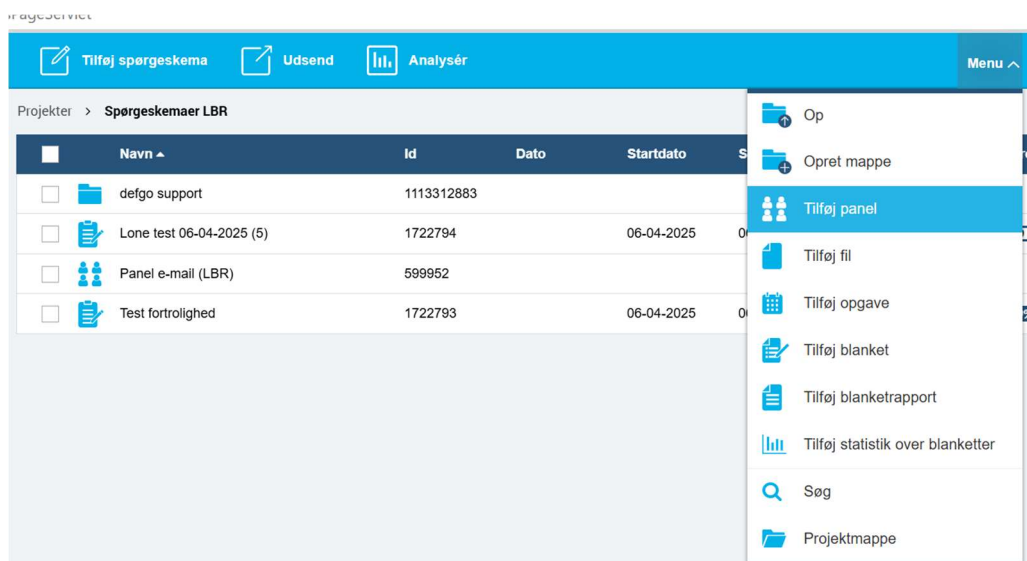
Tilføj spørgeskema | Udsend | Analysér | Menu

Projekter > Spørgeskemaer LBR

| | Navn | Id | Dato | Startdato | S |
|---|---|---|---|---|---|
| | defgo support | 1113312883 | | | |
| | Lone test 06-04-2025 (5) | 1722794 | | 06-04-2025 | 0 |
| | Panel e-mail (LBR) | 599952 | | | |
| | Test fortrolighed | 1722793 | | 06-04-2025 | 0 |

Op
Opret mappe
Tilføj panel
Tilføj fil
Tilføj opgave
Tilføj blanket
Tilføj blanketrapport
Tilføj statistik over blanketter
Søg
Projektmappe